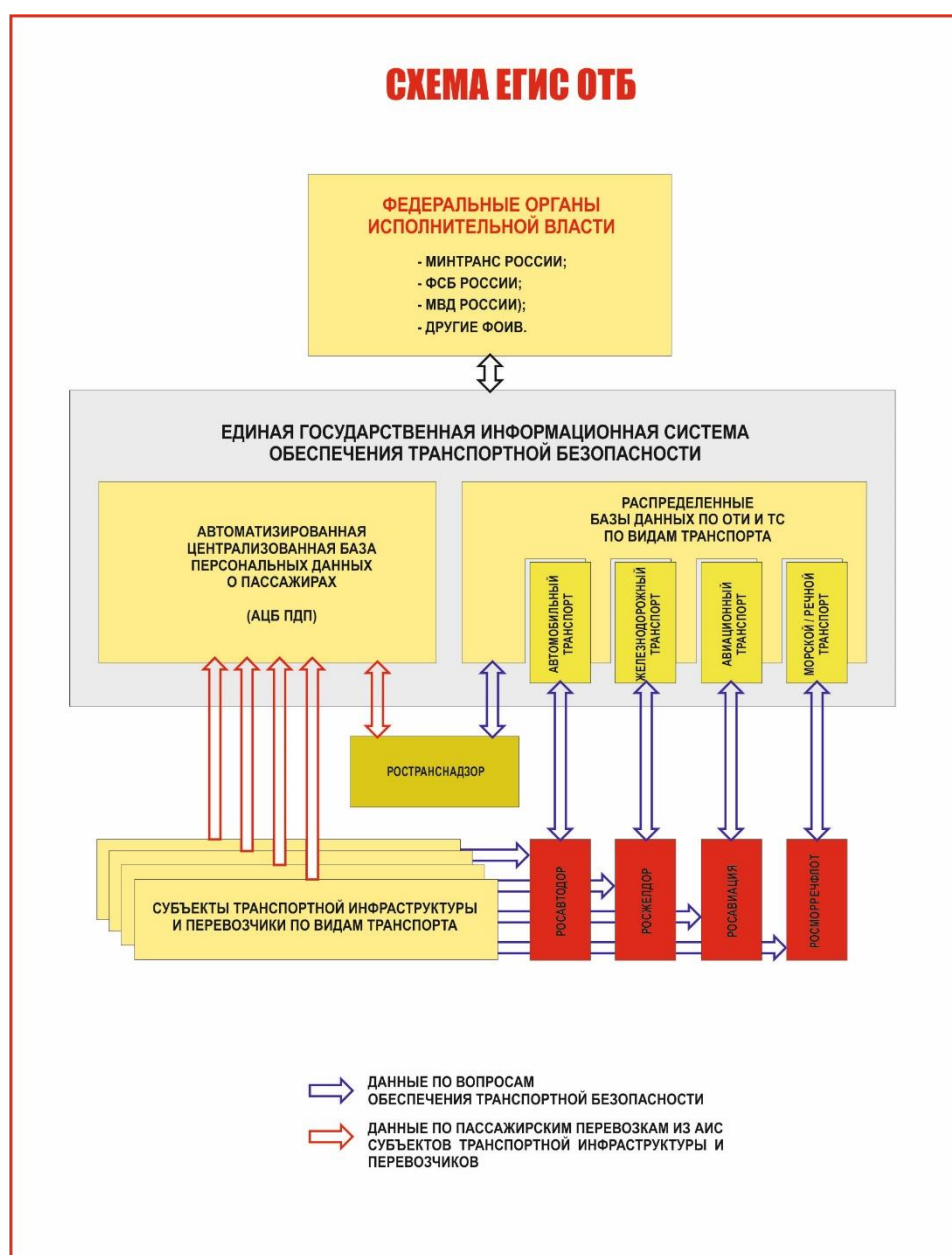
СХЕМА ЕГИС ОТБ

ФЕДЕРАЛЬНЫЕ ОРГАНЫ ИСПОЛНИТЕЛЬНОЙ ВЛАСТИ

- МИНТРАНС РОССИИ;
- ФСБ РОССИИ;
- МВД РОССИИ);
- ДРУГИЕ ФОИВ.

ЕДИНАЯ ГОСУДАРСТВЕННАЯ ИНФОРМАЦИОННАЯ СИСТЕМА ОБЕСПЕЧЕНИЯ ТРАНСПОРТНОЙ БЕЗОПАСНОСТИ

АВТОМАТИЗИРОВАННАЯ ЦЕНТРАЛИЗОВАННАЯ БАЗА ПЕРСОНАЛЬНЫХ ДАННЫХ О ПАССАЖИРАХ

(АЦБ ПДП)

РАСПРЕДЕЛЕННЫЕ БАЗЫ ДАННЫХ ПО ОТИ И ТС ПО ВИДАМ ТРАНСПОРТА

АВТОМОБИЛЬНЫЙ ТРАНСПОРТ

ЖЕЛЕЗНОДОРОЖНЫЙ ТРАНСПОРТ

АВИАЦИОННЫЙ ТРАНСПОРТ

МОРСКОЙ / РЕЧНОЙ ТРАНСПОРТ

РОСТРАНСНАДЗОР

СУБЪЕКТЫ ТРАНСПОРТНОЙ ИНФРАСТРУКТУРЫ И ПЕРЕВОЗЧИКИ ПО ВИДАМ ТРАНСПОРТА

РОСАВТОДОР

РОСЖЕЛДОР

РОСАВИАЦИЯ

РОСМОРРЕЧФЛОТ

ДАННЫЕ ПО ВОПРОСАМ ОБЕСПЕЧЕНИЯ ТРАНСПОРТНОЙ БЕЗОПАСНОСТИ

ДАННЫЕ ПО ПАССАЖИРСКИМ ПЕРЕВОЗКАМ ИЗ АИС СУБЪЕКТОВ ТРАНСПОРТНОЙ ИНФРАСТРУКТУРЫ И ПЕРЕВОЗЧИКОВ